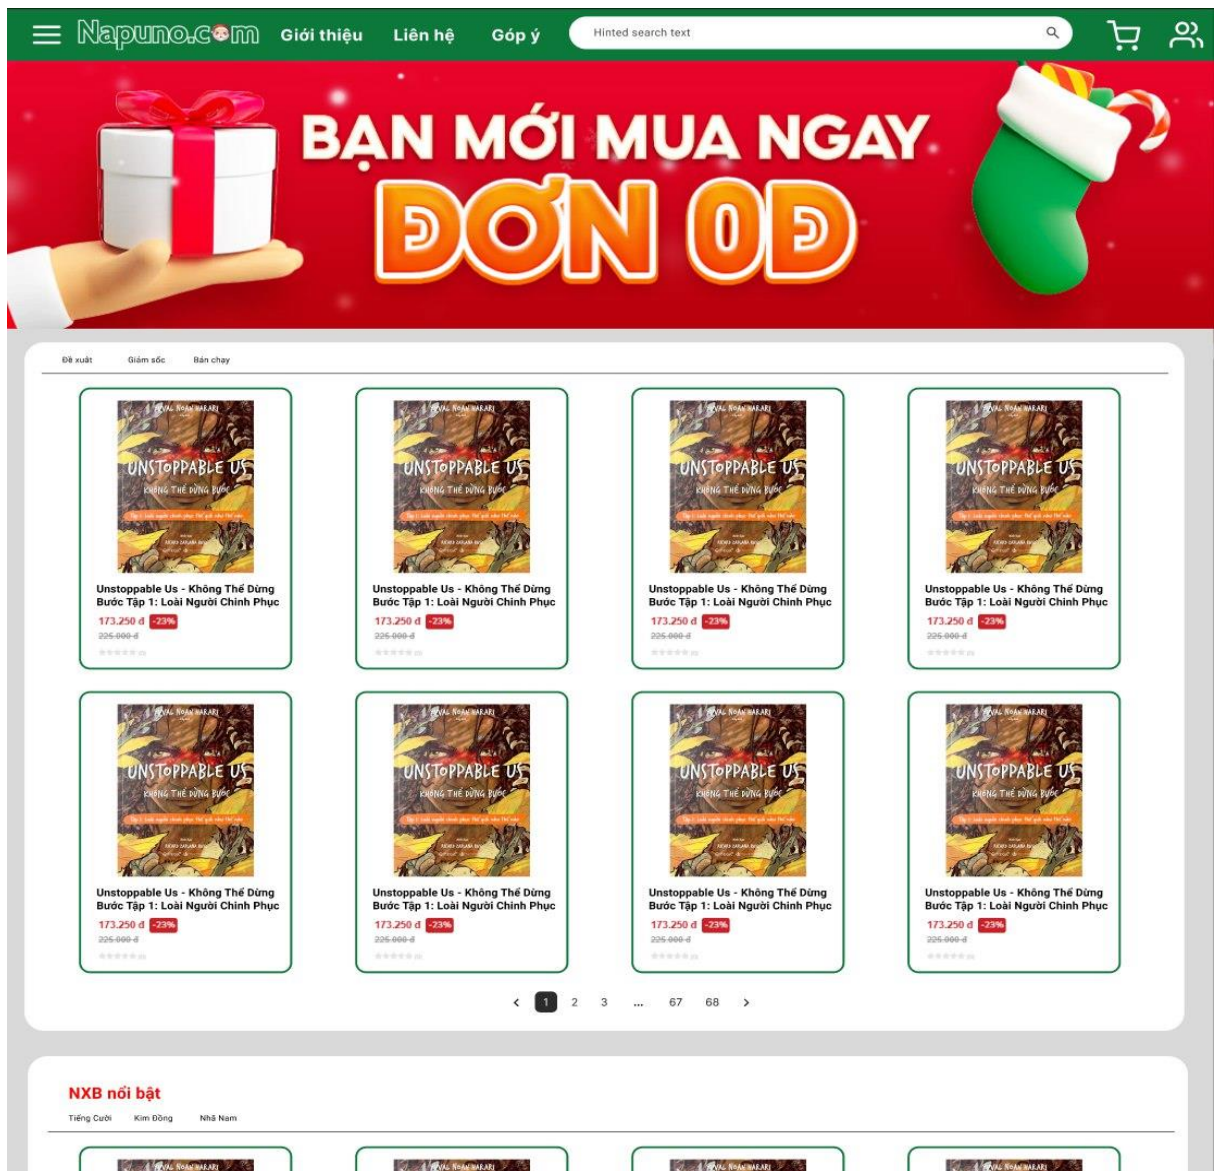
Napuno.com Giới thiệu Liên hệ Góp ý

Hinted search text

BẠN MỚI MUA NGAY
ĐƠN 0Đ

Đề xuất Giảm sốc Bán chạy

YUVAL NOAH HARARI
UNSTOPPABLE US
KHÔNG THỂ DỪNG BƯỚC

Unstoppable Us - Không Thể Dừng Bước Tập 1: Loài Người Chinh Phục
173.250 đ -23%
225.000 đ

YUVAL NOAH HARARI
UNSTOPPABLE US
KHÔNG THỂ DỪNG BƯỚC

Unstoppable Us - Không Thể Dừng Bước Tập 1: Loài Người Chinh Phục
173.250 đ -23%
225.000 đ

YUVAL NOAH HARARI
UNSTOPPABLE US
KHÔNG THỂ DỪNG BƯỚC

Unstoppable Us - Không Thể Dừng Bước Tập 1: Loài Người Chinh Phục
173.250 đ -23%
225.000 đ

YUVAL NOAH HARARI
UNSTOPPABLE US
KHÔNG THỂ DỪNG BƯỚC

Unstoppable Us - Không Thể Dừng Bước Tập 1: Loài Người Chinh Phục
173.250 đ -23%
225.000 đ

YUVAL NOAH HARARI
UNSTOPPABLE US
KHÔNG THỂ DỪNG BƯỚC

Unstoppable Us - Không Thể Dừng Bước Tập 1: Loài Người Chinh Phục
173.250 đ -23%
225.000 đ

YUVAL NOAH HARARI
UNSTOPPABLE US
KHÔNG THỂ DỪNG BƯỚC

Unstoppable Us - Không Thể Dừng Bước Tập 1: Loài Người Chinh Phục
173.250 đ -23%
225.000 đ

YUVAL NOAH HARARI
UNSTOPPABLE US
KHÔNG THỂ DỪNG BƯỚC

Unstoppable Us - Không Thể Dừng Bước Tập 1: Loài Người Chinh Phục
173.250 đ -23%
225.000 đ

YUVAL NOAH HARARI
UNSTOPPABLE US
KHÔNG THỂ DỪNG BƯỚC

Unstoppable Us - Không Thể Dừng Bước Tập 1: Loài Người Chinh Phục
173.250 đ -23%
225.000 đ

< 1 2 3 ... 67 68 >

NXB nổi bật

Tiếng Cười Kim Đồng Nhã Nam

YUVAL NOAH HARARI

YUVAL NOAH HARARI

YUVAL NOAH HARARI

YUVAL NOAH HARARI